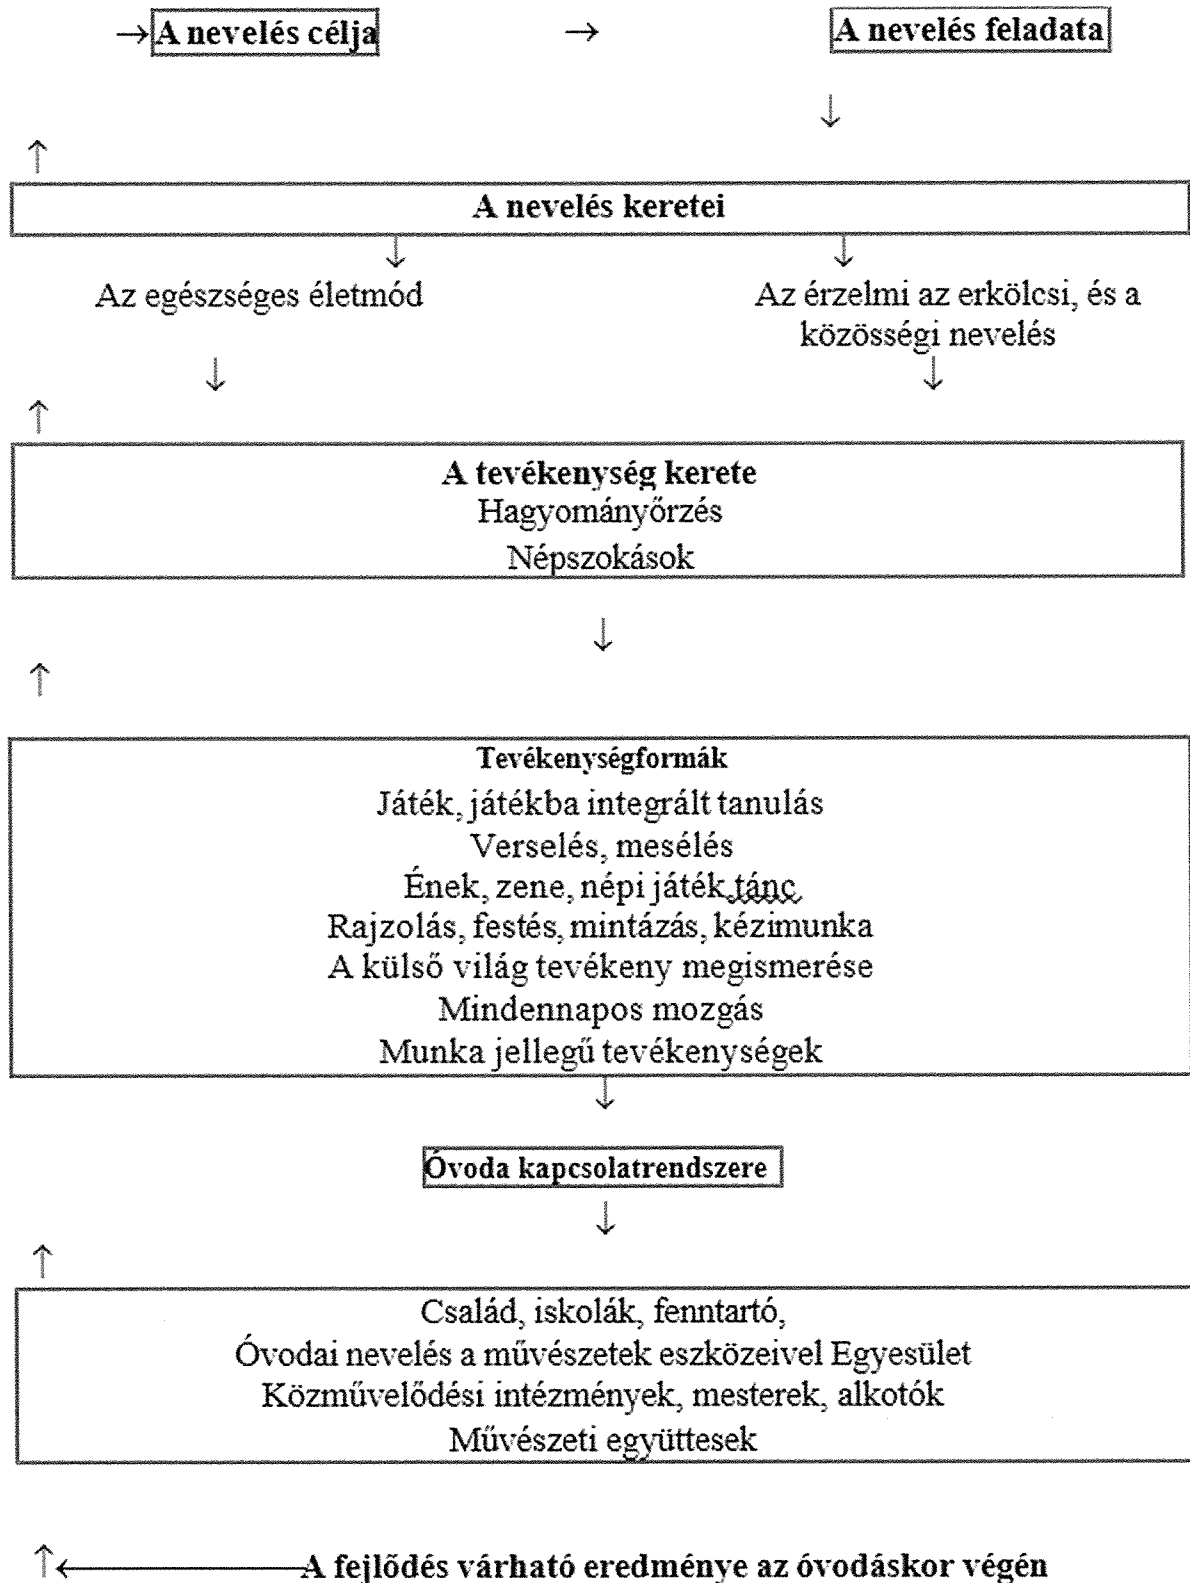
→ A nevelés célja → A nevelés feladata

↓

↑

A nevelés keretei

↓ ↓

Az egészséges életmód

Az érzelmi az erkölcsi, és a közösségi nevelés

↓ ↓

↑

A tevékenység kerete
Hagyományőrzés
Népszokások

↓

↑

Tevékenységformák
Játék, játékba integrált tanulás
Verselés, mesélés
Ének, zene, népi játék tánc
Rajzolás, festés, mintázás, kézimunka
A külső világ tevékeny megismerése
Mindennapos mozgás
Munka jellegű tevékenységek

↓

Óvoda kapcsolatrendszere

↓

↑

Család, iskolák, fenntartó,
Óvodai nevelés a művészetek eszközeivel Egyesület
Közművelődési intézmények, mesterek, alkotók
Művészeti együttesek

↑ ← A fejlődés várható eredménye az óvodáskor végén